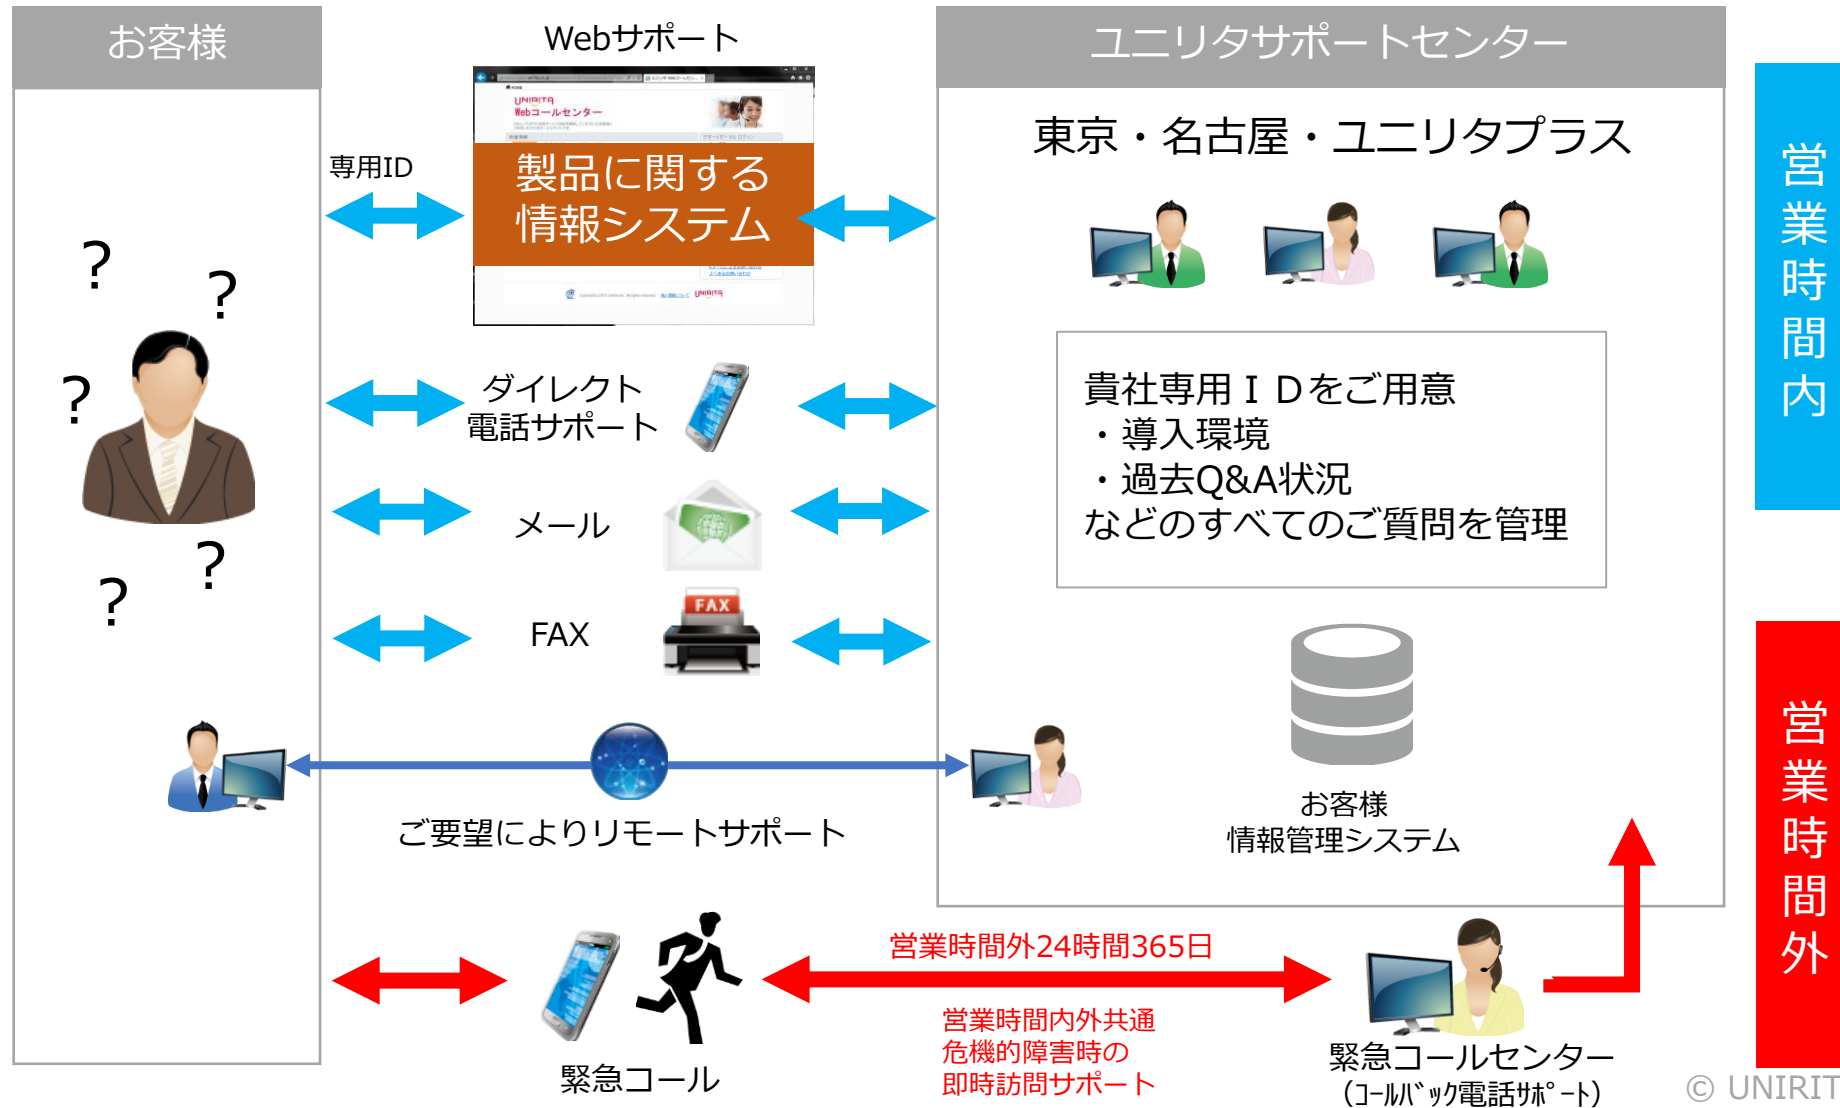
お客様

Webサポート

ユニリタサポートセンター

営業時間内

専用ID

UNIRITA
Webコールセンター

製品に関する
情報システム

東京・名古屋・ユニリタプラス

?
?
?
?
?

ダイレクト
電話サポート

メール

FAX

貴社専用IDをご用意
・導入環境
・過去Q&A状況
などのすべてのご質問を管理

ご要望によりリモートサポート

お客様
情報管理システム

営業時間外

営業時間外24時間365日

緊急コール

営業時間内外共通
危機的障害時の
即時訪問サポート

緊急コールセンター
(ｺｰﾙﾊﾞｯｸ電話ｻﾎﾟｰﾄ)

© UNIRIT